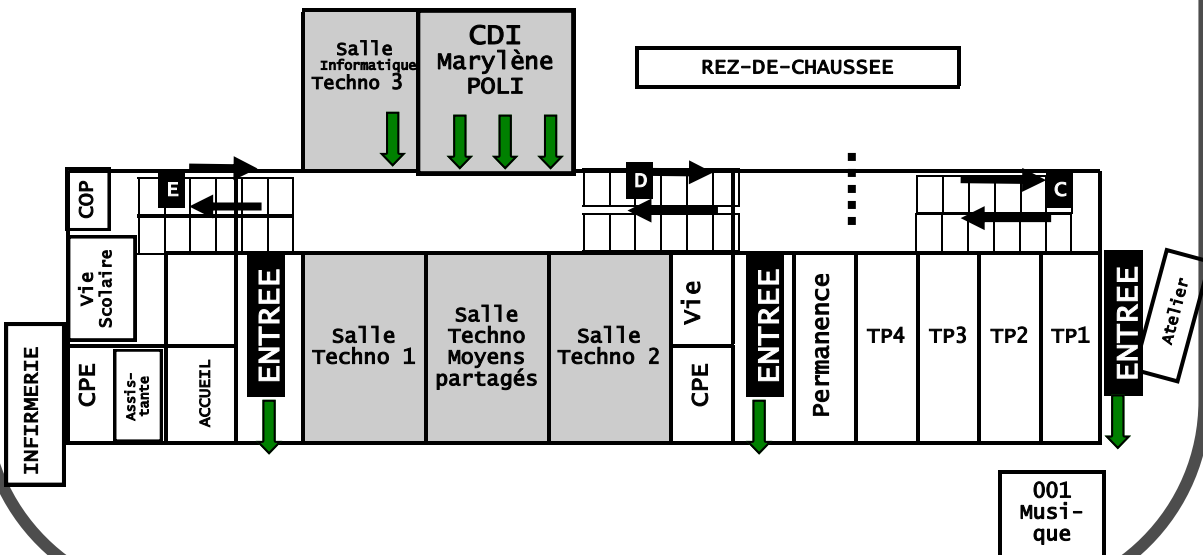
Salle Informatique Techno 3

CDI Marylène POLI

REZ-DE-CHAUSSEE

E

D

C

COP

Vie Scolaire

INFIRMERIE

CPE

Assis-tante

ACCUEIL

ENTREE

Salle Techno 1

Salle Techno Moyens partagés

Salle Techno 2

Vie

CPE

ENTREE

Permanence

TP4

TP3

TP2

TP1

ENTREE

Atelier

001 Musi-que